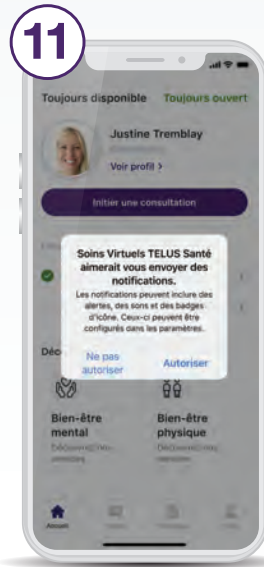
11

Toujours disponible Toujours ouvert

Justine Tremblay

Voir profil >

Initier une consultation

Soins Virtuels TELUS Santé aimerait vous envoyer des notifications.

Les notifications peuvent inclure des alertes, des sons et des badges d'icône. Ceux-ci peuvent être configurés dans les paramètres.

Ne pas autoriser

Autoriser

Déc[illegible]

Bien-être mental

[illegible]

Bien-être physique

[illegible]

Accueil